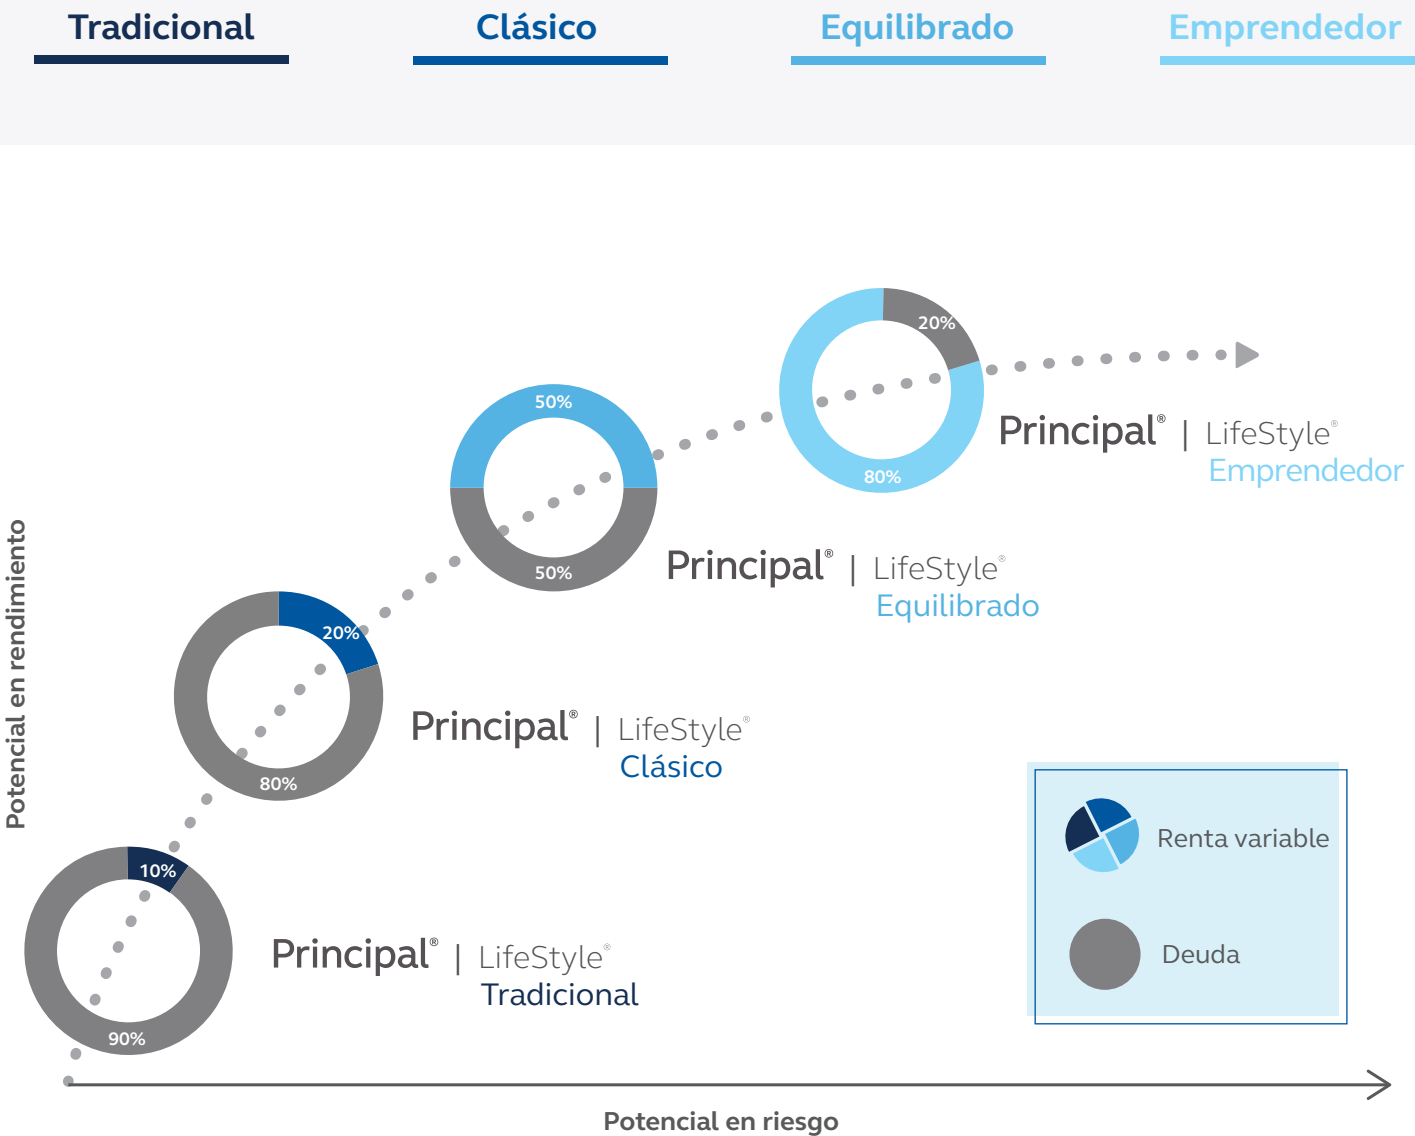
Tradicional

Clásico

Equilibrado

Emprendedor

Potencial en rendimiento

20%

80%

Principal® | LifeStyle® Emprendedor

50%

50%

Principal® | LifeStyle® Equilibrado

20%

80%

Principal® | LifeStyle® Clásico

10%

90%

Principal® | LifeStyle® Tradicional

Renta variable

Deuda

Potencial en riesgo